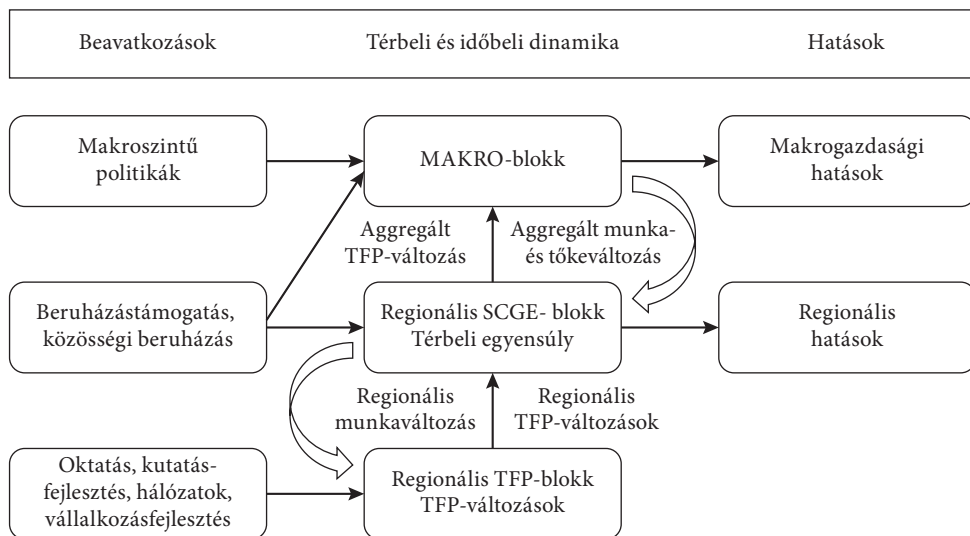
Beavatkozások

Térbeli és időbeli dinamika

Hatások

Makroszintű politikák

MAKRO-blokk

Makrogazdasági hatások

Aggregált TFP-változás

Aggregált munka- és tőkeváltozás

Beruházástámogatás, közösségi beruházás

Regionális SCGE- blokk Térbeli egyensúly

Regionális hatások

Regionális munkaváltozás

Regionális TFP-változások

Oktatás, kutatás-fejlesztés, hálózatok, vállalkozásfejlesztés

Regionális TFP-blokk TFP-változások